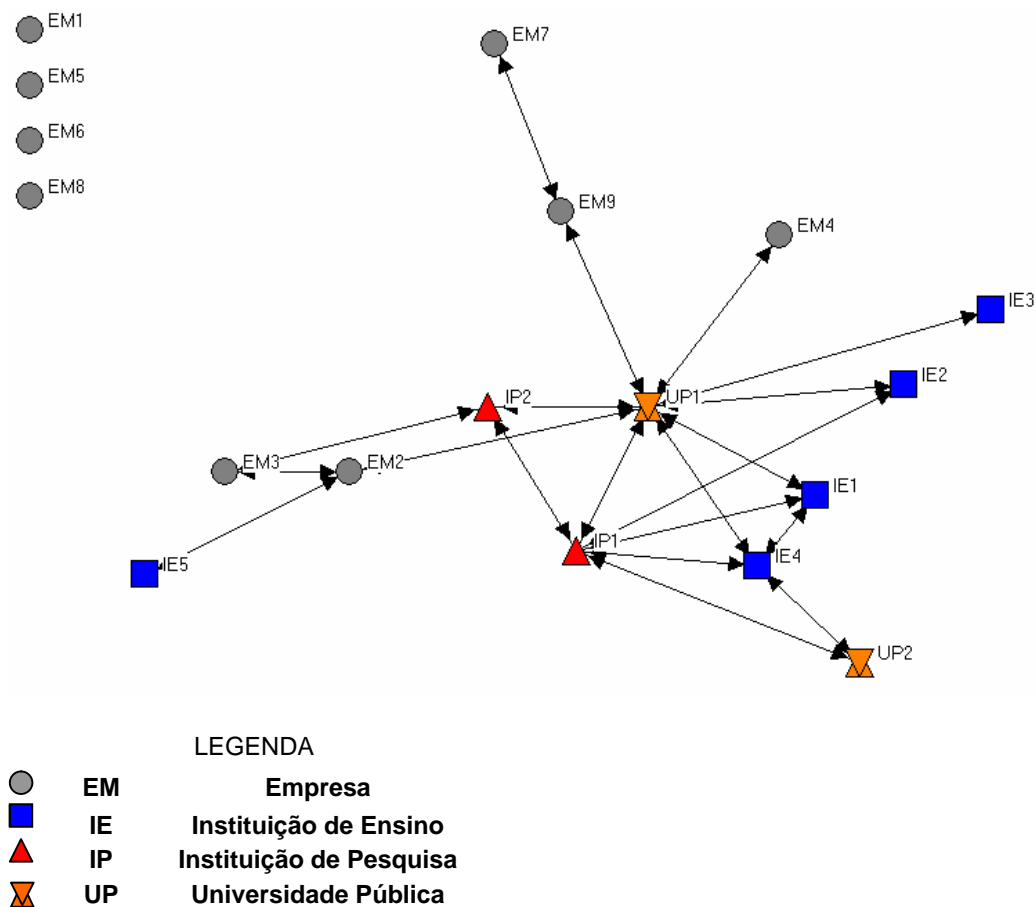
EM1
EM5
EM6
EM8
EM7
EM9
EM4
IE3
IE2
IP2
UP1
EM3
EM2
IE1
IP1
IE4
IE5
UP2

LEGENDA

| | | |
|---|---|---|
| | EM | Empresa |
| | IE | Instituição de Ensino |
| | IP | Instituição de Pesquisa |
| | UP | Universidade Pública |